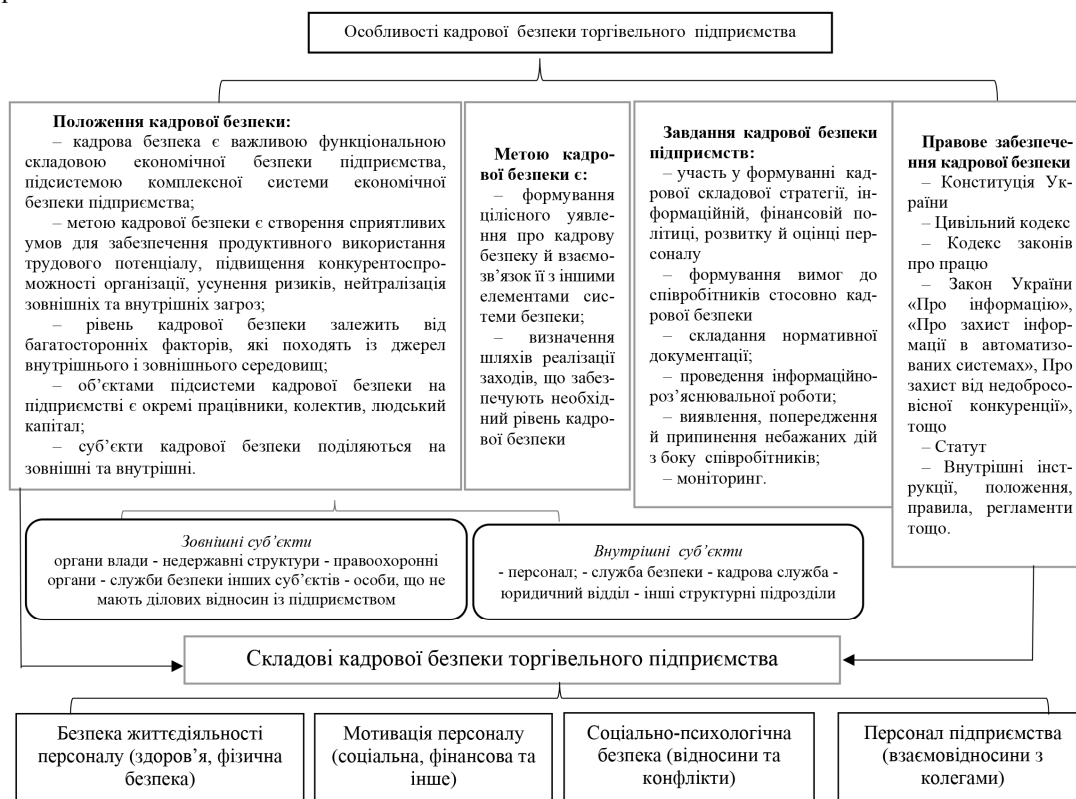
Особливості кадрової безпеки торгівельного підприємства

**Положення кадрової безпеки:**
– кадрова безпека є важливою функціональною складовою економічної безпеки підприємства, підсистемою комплексної системи економічної безпеки підприємства;
– метою кадрової безпеки є створення сприятливих умов для забезпечення продуктивного використання трудового потенціалу, підвищення конкурентоспроможності організації, усунення ризиків, нейтралізація зовнішніх та внутрішніх загроз;
– рівень кадрової безпеки залежить від багатосторонніх факторів, які походять із джерел внутрішнього і зовнішнього середовищ;
– об'єктами підсистеми кадрової безпеки на підприємстві є окремі працівники, колектив, людський капітал;
– суб'єкти кадрової безпеки поділяються на зовнішні та внутрішні.

**Метою кадрової безпеки є:**
– формування цілісного уявлення про кадрову безпеку й взаємозв'язок її з іншими елементами системи безпеки;
– визначення шляхів реалізації заходів, що забезпечують необхідний рівень кадрової безпеки

**Завдання кадрової безпеки підприємств:**
– участь у формуванні кадрової складової стратегії, інформаційній, фінансовій політиці, розвитку й оцінці персоналу
– формування вимог до співробітників стосовно кадрової безпеки
– складання нормативної документації;
– проведення інформаційно-роз'яснювальної роботи;
– виявлення, попередження й припинення небажаних дій з боку співробітників;
– моніторинг.

**Правове забезпечення кадрової безпеки**
– Конституція України
– Цивільний кодекс
– Кодекс законів про працю
– Закон України «Про інформацію», «Про захист інформації в автоматизованих системах», Про захист від недобросовісної конкуренції», тощо
– Статут
– Внутрішні інструкції, положення, правила, регламенти тощо.

*Зовнішні суб'єкти*
органи влади - недержавні структури - правоохоронні органи - служби безпеки інших суб'єктів - особи, що не мають ділових відносин із підприємством

*Внутрішні суб'єкти*
- персонал; - служба безпеки - кадрова служба - юридичний відділ - інші структурні підрозділи

Складові кадрової безпеки торгівельного підприємства

Безпека життєдіяльності персоналу (здоров'я, фізична безпека)

Мотивація персоналу (соціальна, фінансова та інше)

Соціально-психологічна безпека (відносини та конфлікти)

Персонал підприємства (взаємовідносини з колегами)